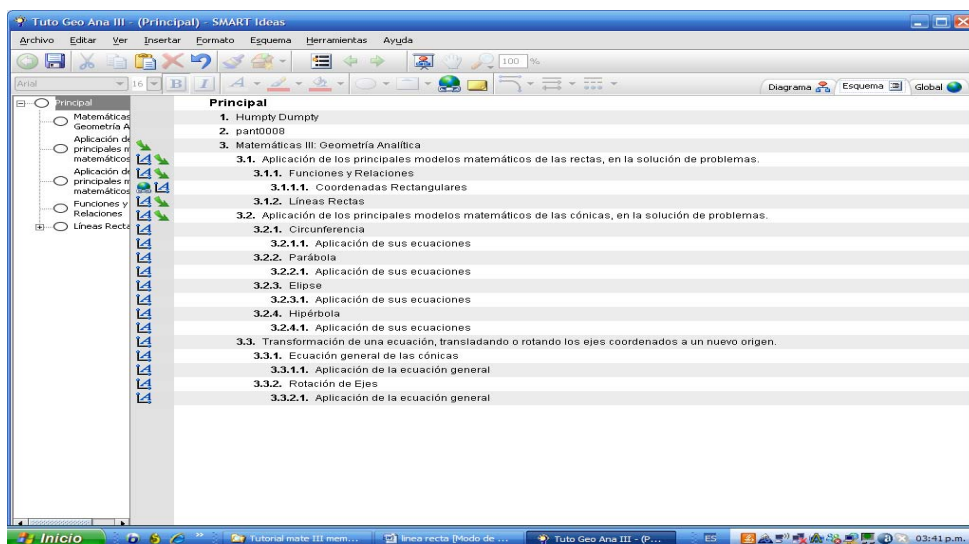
Tuto Geo Ana III - (Principal) - SMART Ideas

Archivo Editar Ver Insertar Formato Esquema Herramientas Ayuda

100 %

Arial 16 B I

Diagrama Esquema Global

Principal
Matemáticas Geometría A
Aplicación de principales m matemáticos
Aplicación de principales m matemáticos
Funciones y Relaciones
Líneas Recta

Principal
1. Humpty Dumpty
2. pant0008
3. Matemáticas III: Geometría Analítica
3.1. Aplicación de los principales modelos matemáticos de las rectas, en la solución de problemas.
3.1.1. Funciones y Relaciones
3.1.1.1. Coordenadas Rectangulares
3.1.2. Líneas Rectas
3.2. Aplicación de los principales modelos matemáticos de las cónicas, en la solución de problemas.
3.2.1. Circunferencia
3.2.1.1. Aplicación de sus ecuaciones
3.2.2. Parábola
3.2.2.1. Aplicación de sus ecuaciones
3.2.3. Elipse
3.2.3.1. Aplicación de sus ecuaciones
3.2.4. Hipérbola
3.2.4.1. Aplicación de sus ecuaciones
3.3. Transformación de una ecuación, transladando o rotando los ejes coordenados a un nuevo origen.
3.3.1. Ecuación general de las cónicas
3.3.1.1. Aplicación de la ecuación general
3.3.2. Rotación de Ejes
3.3.2.1. Aplicación de la ecuación general

Inicio
Tutorial mate III mem...
linea recta [Modo de ...
Tuto Geo Ana III - (P...
ES
03:41 p.m.